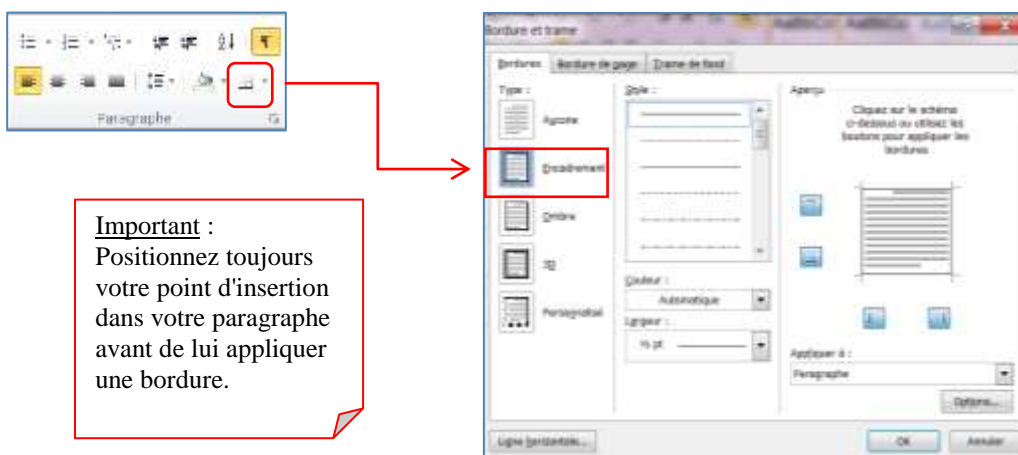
Paragraphe

Important : Positionnez toujours votre point d'insertion dans votre paragraphe avant de lui appliquer une bordure.

Bordure et trame

Bordures | Bordure de page | Trame de fond

Type :

Aucun

Encadrement

Ombre

3D

Personnalisé

Style :

Couleur :

Automatique

Largeur :

½ pt

Aperçu

Cliquez sur le schéma ci-dessous ou utilisez les boutons pour appliquer les bordures

Appliquer à :

Paragraphe

Options...

Ligne horizontale...

OK

Annuler